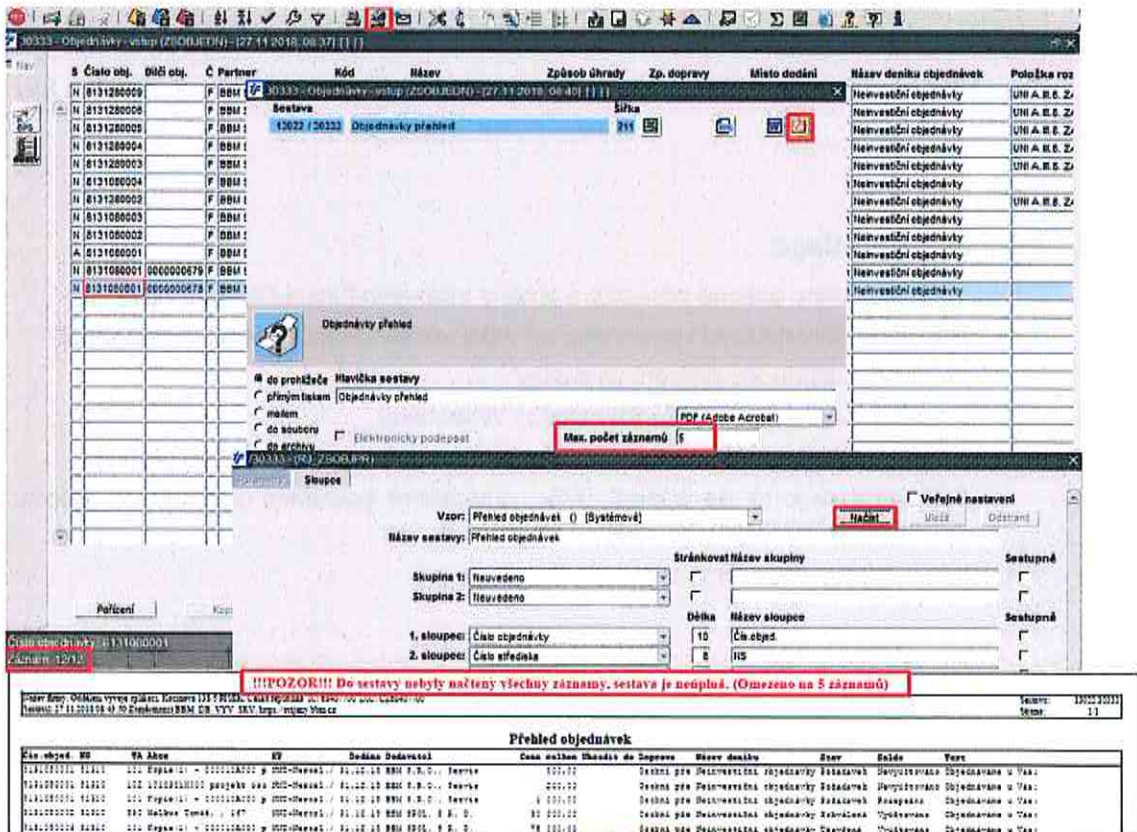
30333 - Objednávky - vstup (ZSOBJEDN) - [27.11.2018, 08:37] {1} {}

S Číslo obj. | Dílčí obj. | Č Partner | Kód | Název | Způsob úhrady | Zp. dopravy | Místo dodání | Název deníku objednávek | Položka roz

| S | Číslo obj. | Dílčí obj. | Č | Partner | Název deníku objednávek | Položka roz |
|---|---|---|---|---|---|---|
| N | 8131280009 | | F | BBM | Neinvestiční objednávky | UNI A.B.S. Z |
| N | 8131280006 | | F | BBM | Neinvestiční objednávky | UNI A.B.S. Z |
| N | 8131280005 | | F | BBM | Neinvestiční objednávky | UNI A.B.S. Z |
| N | 8131280004 | | F | BBM | Neinvestiční objednávky | UNI A.B.S. Z |
| N | 8131280003 | | F | BBM | Neinvestiční objednávky | UNI A.B.S. Z |
| N | 8131080004 | | F | BBM | Neinvestiční objednávky | |
| N | 8131080002 | | F | BBM | Neinvestiční objednávky | UNI A.B.S. Z |
| N | 8131080003 | | F | BBM | Neinvestiční objednávky | |
| N | 8131080002 | | F | BBM | Neinvestiční objednávky | |
| A | 8131080001 | | F | BBM | Neinvestiční objednávky | |
| N | 8131080001 | 0000000679 | F | BBM | Neinvestiční objednávky | |
| N | 8131080001 | 0000000678 | F | BBM | Neinvestiční objednávky | |

30333 - Objednávky - vstup (ZSOBJEDN) - [27.11.2018, 08:40] {1} {}
Sestava | Šířka
13022 / 30333 Objednávky přehled 211

Objednávky přehled

do prohlížeče | Hlavička sestavy
přímým tiskem | Objednávky přehled
mailem
do souboru | PDF (Adobe Acrobat)
do archivu | Elektronicky podepsat
Max. počet záznamů 5

30333 - (R) ZSOBJPR
Parametry | Sloupce
Veřejné nastavení
Vzor: Přehled objednávek () [Systémové] | Načíst | Ulož | Odstraň
Název sestavy: Přehled objednávek
Stránkovat | Název skupiny | Sestupně
Skupina 1: Neuvedeno
Skupina 2: Neuvedeno
Délka | Název sloupce | Sestupně
1. sloupec: Číslo objednávky | 10 | Čís.objed.
2. sloupec: Číslo střediska | 8 | NS

Pořízení | Kop
Číslo objednávky: 8131080001
Záznam: 12/12

!!!POZOR!!! Do sestavy nebyly načteny všechny záznamy, sestava je neúplná. (Omezeno na 5 záznamů)

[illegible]
Sestava: 13022.30333
Strana: 1/1

Přehled objednávek

Čís.objed. NS | VA Akce | KP | Dodána Dodavatel | Cena celkem Ukončit do Doprava | Název deníku | Stav | Saldo | Text
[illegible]